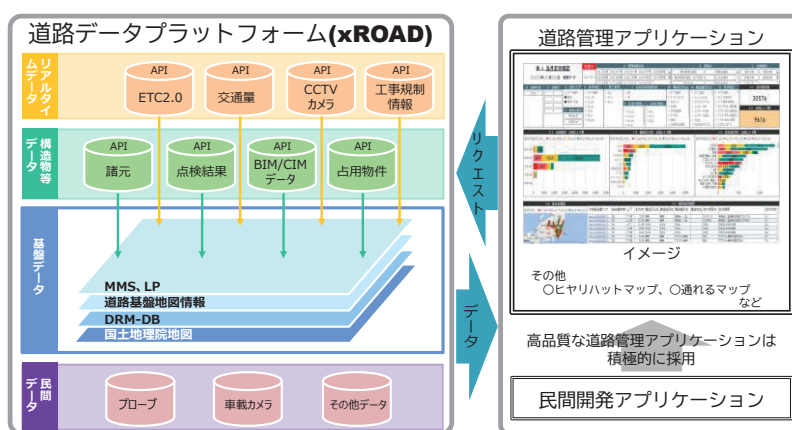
道路データプラットフォーム(xROAD)

リアルタイムデータ

API
ETC2.0

API
交通量

API
CCTV
カメラ

API
工事規制
情報

構造物等データ

API
諸元

API
点検結果

API
BIM/CIM
データ

API
占用物件

基盤データ

MMS、LP
道路基盤地図情報
DRM-DB
国土地理院地図

民間データ

プローブ
車載カメラ
その他データ

リクエスト

データ

道路管理アプリケーション

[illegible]

30576

9616

イメージ

その他
○ヒヤリハットマップ、○通れるマップ
など

高品質な道路管理アプリケーションは
積極的に採用

民間開発アプリケーション